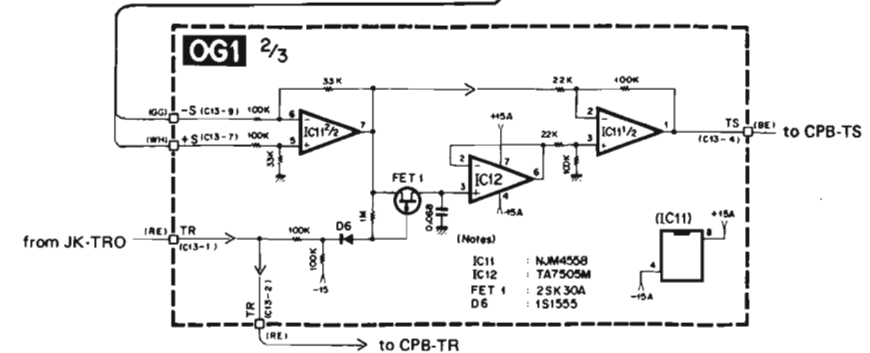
OG1 2/3

33K

22K

100K

(GG) −S (C13−9)

100K

6

IC11 2/2

7

(WH) +S (C13−7)

100K

5

33K

+15A

2

IC11 1/2

1

TS (BE) to CPB-TS

3

(C13−4)

22K

2

7

100K

3

IC12

6

FET 1

4

−15A

1M

0.068

from JK-TRO

(RE) TR

(C13−1)

100K

D6

100K

−15

(Notes)

IC11 : NJM4558
IC12 : TA7505M
FET 1 : 2SK30A
D6 : 1S1555

(IC11)

+15A

8

4

−15A

TR (C13−2)

(RE)

to CPB-TR